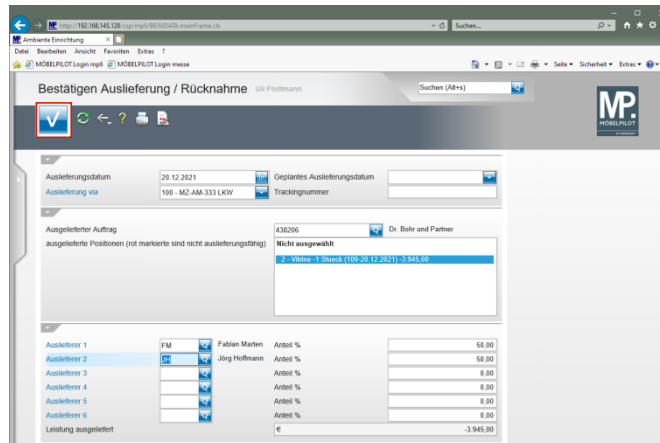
http://192.168.145.128/csp/mpit/BEWIDATA.mainFrame.cls
Suchen...
Ambiente Einrichtung
Datei Bearbeiten Ansicht Favoriten Extras ?
MÖBELPILOT Login mp6 MÖBELPILOT Login messe
Seite Sicherheit Extras

Bestätigen Auslieferung / Rücknahme Uli Flottmann
Suchen (Alt+s)
MP. MÖBELPILOT

Auslieferungsdatum 20.12.2021
Geplantes Auslieferungsdatum
Auslieferung via 100 - MZ-AM-333 LKW
Trackingnummer

Ausgelieferter Auftrag 438206 Dr. Bohr und Partner
ausgelieferte Positionen (rot markierte sind nicht auslieferungsfähig)
Nicht ausgewählt
2 - Vitrine -1 Stueck (100-20.12.2021) -3.945,00

| | | | | |
|---|---|---|---|---|
| Auslieferer 1 | FM | Fabian Marten | Anteil % | 50,00 |
| Auslieferer 2 | JH | Jörg Hoffmann | Anteil % | 50,00 |
| Auslieferer 3 | | | Anteil % | 0,00 |
| Auslieferer 4 | | | Anteil % | 0,00 |
| Auslieferer 5 | | | Anteil % | 0,00 |
| Auslieferer 6 | | | Anteil % | 0,00 |
| Leistung ausgeliefert | | | € | -3.945,00 |